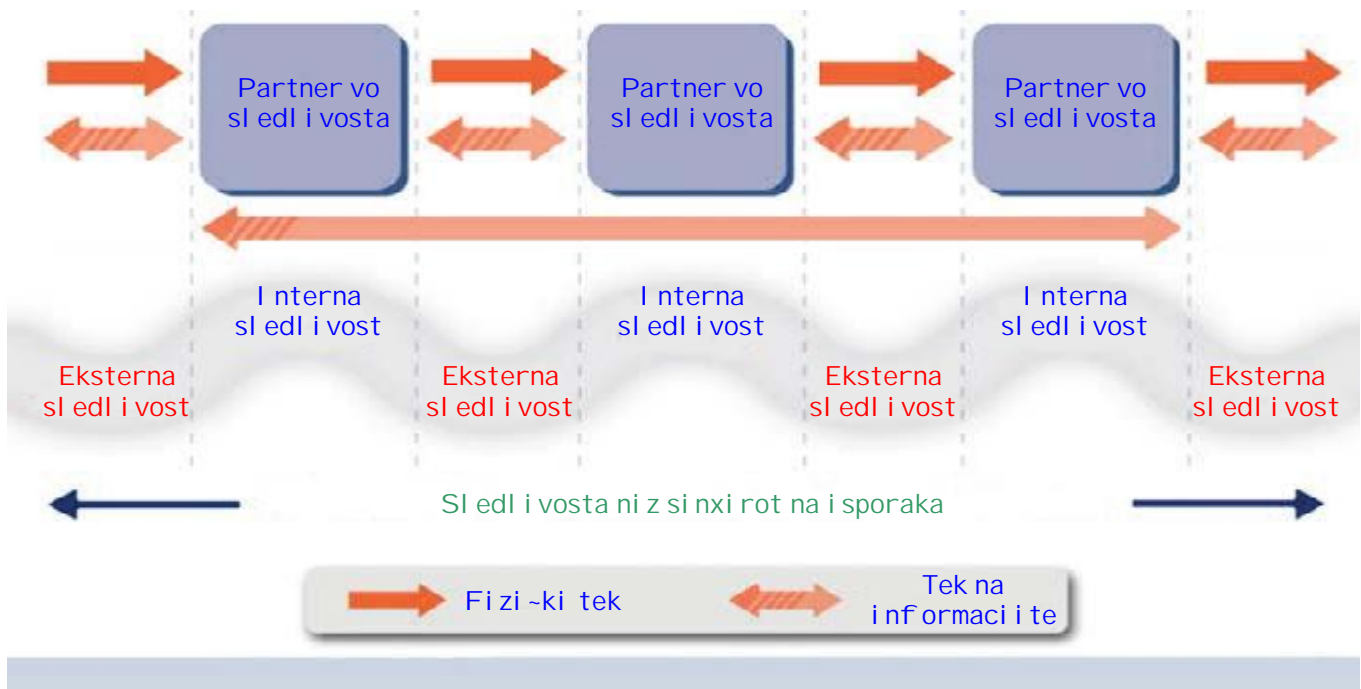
Partner vo sledlivosta

Partner vo sledlivosta

Partner vo sledlivosta

Interna sledlivost

Interna sledlivost

Interna sledlivost

Eksterna sledlivost

Eksterna sledlivost

Eksterna sledlivost

Eksterna sledlivost

Sledlivosta niz sinxirot na isporaka

Fizi~ki tek

Tek na informaciite